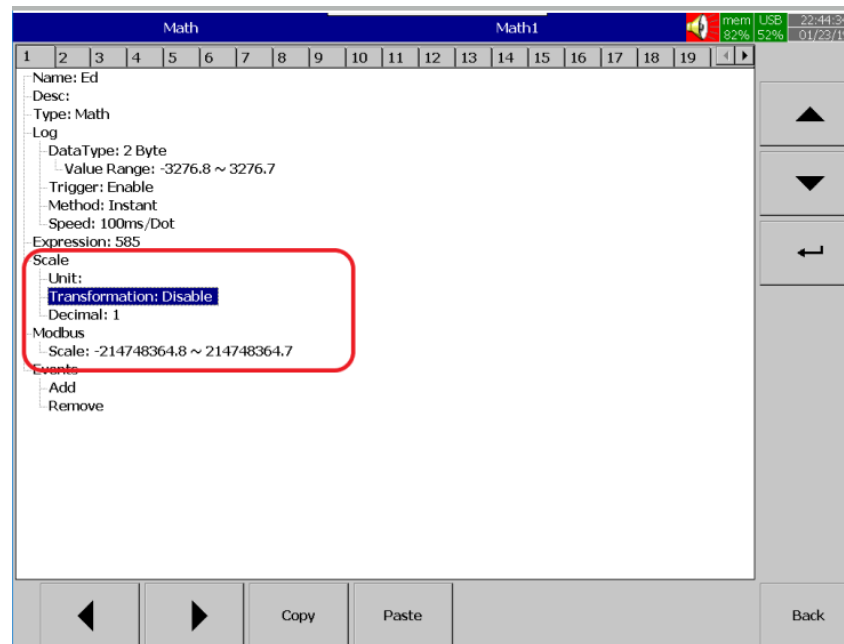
Math

Math1

mem 82% USB 52% 22:44:3 01/23/1

1 2 3 4 5 6 7 8 9 10 11 12 13 14 15 16 17 18 19

Name: Ed
Desc:
Type: Math
Log
DataType: 2 Byte
Value Range: -3276.8 ~ 3276.7
Trigger: Enable
Method: Instant
Speed: 100ms/Dot
Expression: 585
Scale
Unit:
Transformation: Disable
Decimal: 1
Modbus
Scale: -214748364.8 ~ 214748364.7
Events
Add
Remove

Copy

Paste

Back